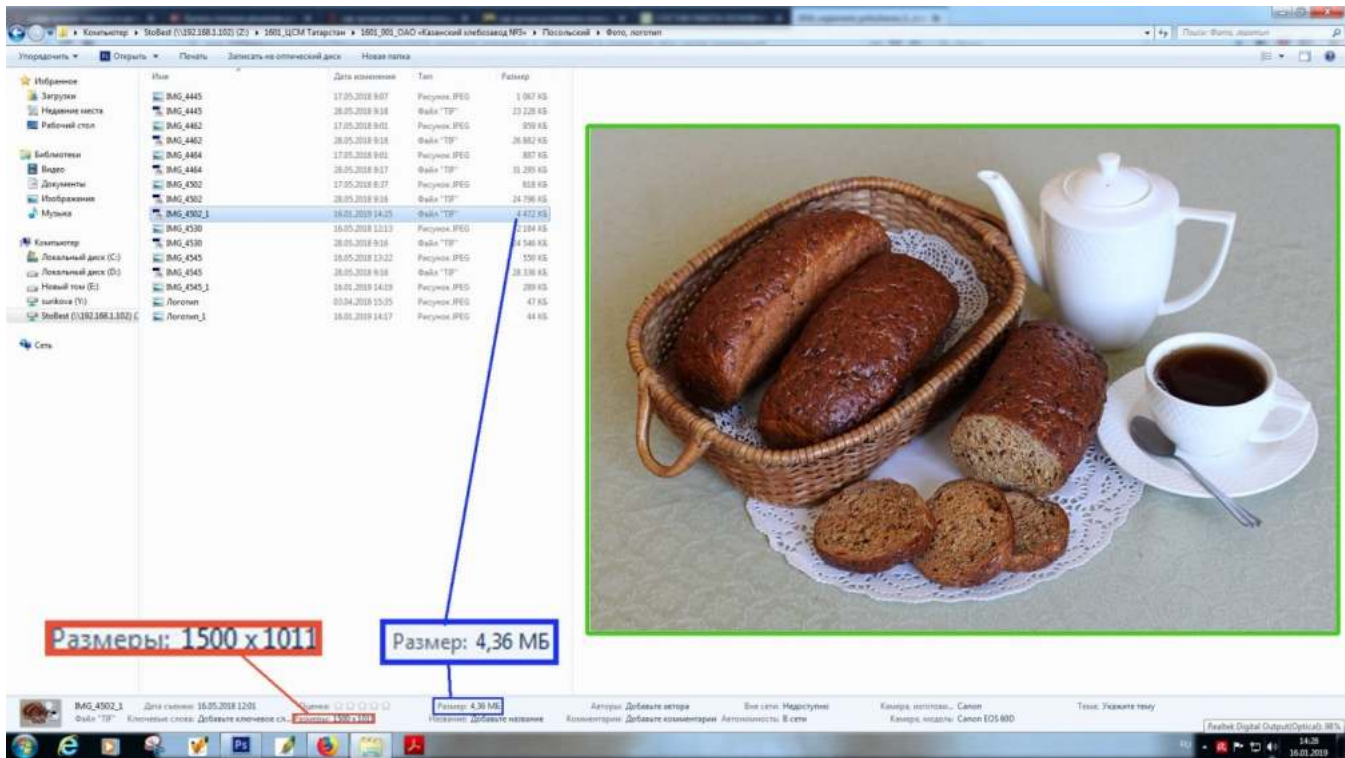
Компьютер ▸ StoBest (\\192.168.1.102) (Z:) ▸ 1601_ЦСМ Татарстан ▸ 1601_001_ОАО «Казанский хлебозавод №3» ▸ Посольский ▸ Фото, логотип

Поиск: Фото, логотип

Упорядочить ▾ Открыть ▾ Печать Записать на оптический диск Новая папка

Избранное
Загрузки
Недавние места
Рабочий стол

Библиотеки
Видео
Документы
Изображения
Музыка

Компьютер
Локальный диск (C:)
Локальный диск (D:)
Новый том (E:)
surikova (Y:)
StoBest (\\192.168.1.102) (Z:)

Сеть

| Имя | Дата изменения | Тип | Размер |
|---|---|---|---|
| IMG_4445 | 17.05.2018 9:07 | Рисунок JPEG | 1 067 КБ |
| IMG_4445 | 28.05.2018 9:18 | Файл "TIF" | 23 228 КБ |
| IMG_4462 | 17.05.2018 9:01 | Рисунок JPEG | 859 КБ |
| IMG_4462 | 28.05.2018 9:18 | Файл "TIF" | 26 882 КБ |
| IMG_4464 | 17.05.2018 9:01 | Рисунок JPEG | 887 КБ |
| IMG_4464 | 28.05.2018 9:17 | Файл "TIF" | 31 295 КБ |
| IMG_4502 | 17.05.2018 8:37 | Рисунок JPEG | 918 КБ |
| IMG_4502 | 28.05.2018 9:16 | Файл "TIF" | 24 796 КБ |
| IMG_4502_1 | 16.01.2019 14:25 | Файл "TIF" | 4 472 КБ |
| IMG_4530 | 16.05.2018 12:13 | Рисунок JPEG | 2 184 КБ |
| IMG_4530 | 28.05.2018 9:16 | Файл "TIF" | 34 546 КБ |
| IMG_4545 | 16.05.2018 13:22 | Рисунок JPEG | 550 КБ |
| IMG_4545 | 28.05.2018 9:16 | Файл "TIF" | 28 336 КБ |
| IMG_4545_1 | 16.01.2019 14:19 | Рисунок JPEG | 289 КБ |
| Логотип | 03.04.2018 15:35 | Рисунок JPEG | 47 КБ |
| Логотип_1 | 16.01.2019 14:17 | Рисунок JPEG | 44 КБ |

Размеры: 1500 x 1011

Размер: 4,36 МБ

IMG_4502_1 Дата съемки: 16.05.2018 12:01 Оценка: ☆☆☆☆☆ Размер: 4,36 МБ Авторы: Добавьте автора Вне сети: Недоступно Камера, изготови... Canon Тема: Укажите тему
Файл "TIF" Ключевые слова: Добавьте ключевое сл... Размеры: 1500 x 1011 Название: Добавьте название Комментарии: Добавьте комментарии Автономность: В сети Камера, модель: Canon EOS 80D

Realtek Digital Output(Optical): 98%
RU 14:28 16.01.2019